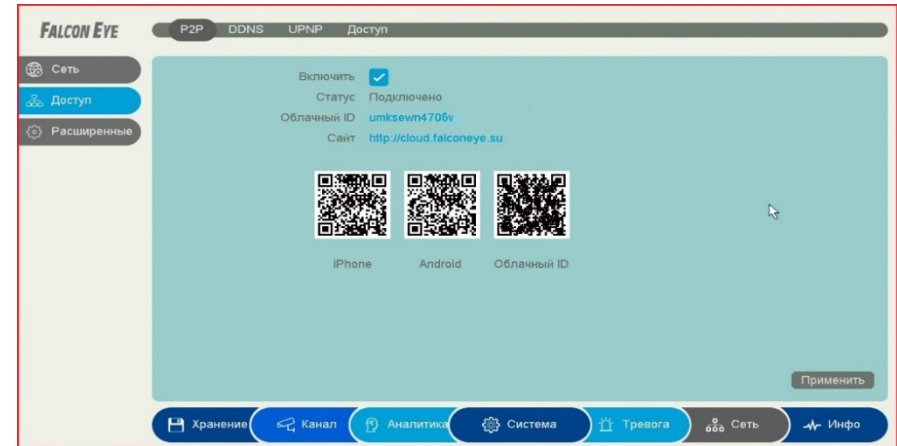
FALCON EYE

P2P DDNS UPNP Доступ

Сеть
Доступ
Расширенные

Включить
Статус Подключено
Облачный ID umksewn4706v
Сайт http://cloud.falconeye.su

iPhone Android Облачный ID

Применить

Хранение Канал Аналитика Система Тревога Сеть Инфо